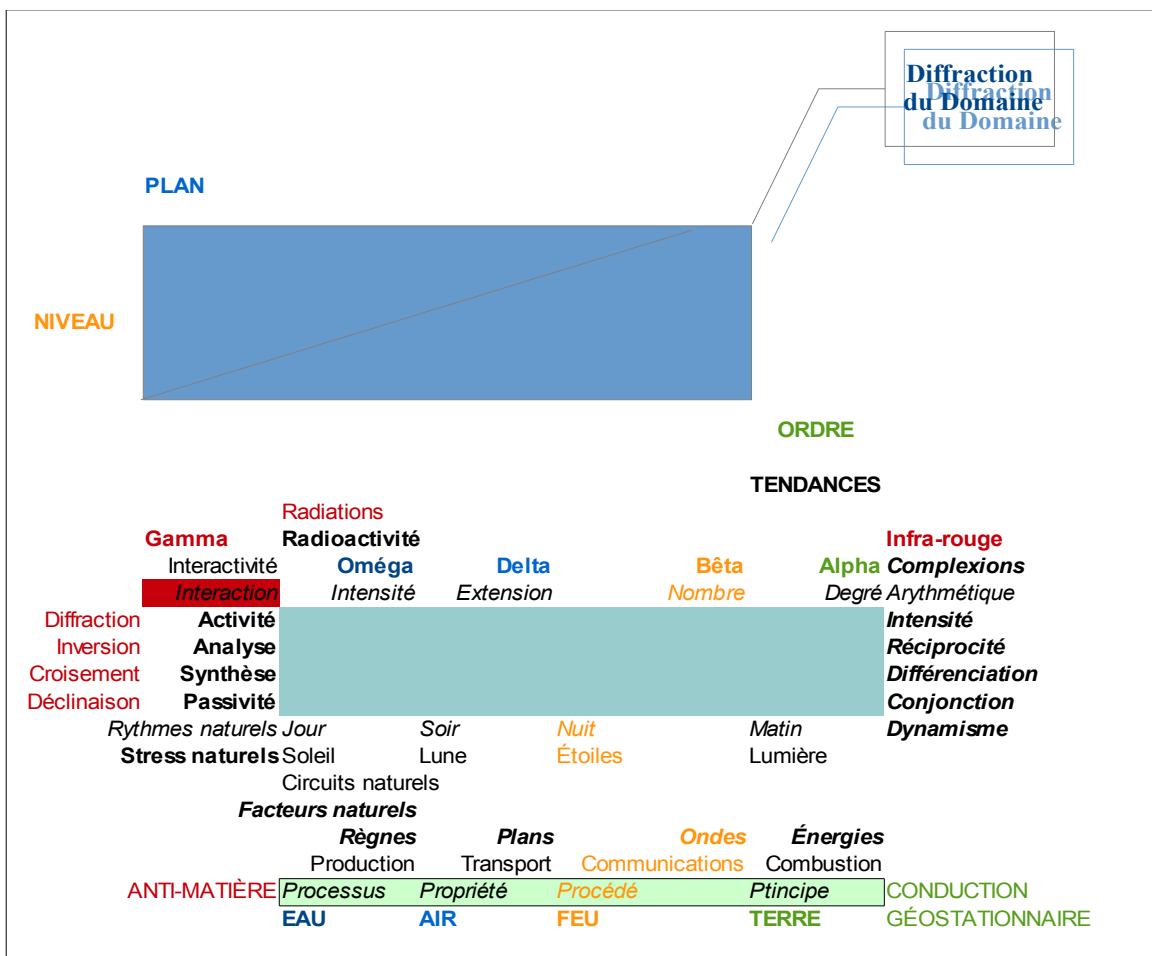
Diffraction du Domaine

Diffraction du Domaine

PLAN

NIVEAU

ORDRE

TENDANCES

Radiations

Gamma Radioactivité Infra-rouge

Interactivité Oméga Delta Bêta Alpha Complexions

Interaction Intensité Extension Nombre Degré Arythmétique

Diffraction Activité Intensité

Inversion Analyse Réciprocité

Croisement Synthèse Différenciation

Déclinaison Passivité Conjonction

Rythmes naturels Jour Soir Nuit Matin Dynamisme

Stress naturels Soleil Lune Étoiles Lumière

Circuits naturels

Facteurs naturels

Règnes Plans Ondes Énergies

Production Transport Communications Combustion

ANTI-MATIÈRE Processus Propriété Procédé Ptincipe CONDUCTION

EAU AIR FEU TERRE GÉOSTATIONNAIRE